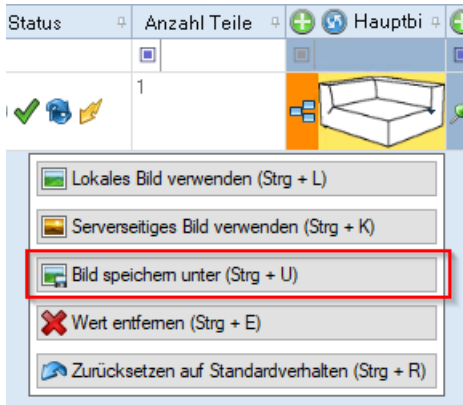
Status | Anzahl Teile | Hauptbi

1

Lokales Bild verwenden (Strg + L)

Serverseitiges Bild verwenden (Strg + K)

Bild speichern unter (Strg + U)

Wert entfernen (Strg + E)

Zurücksetzen auf Standardverhalten (Strg + R)